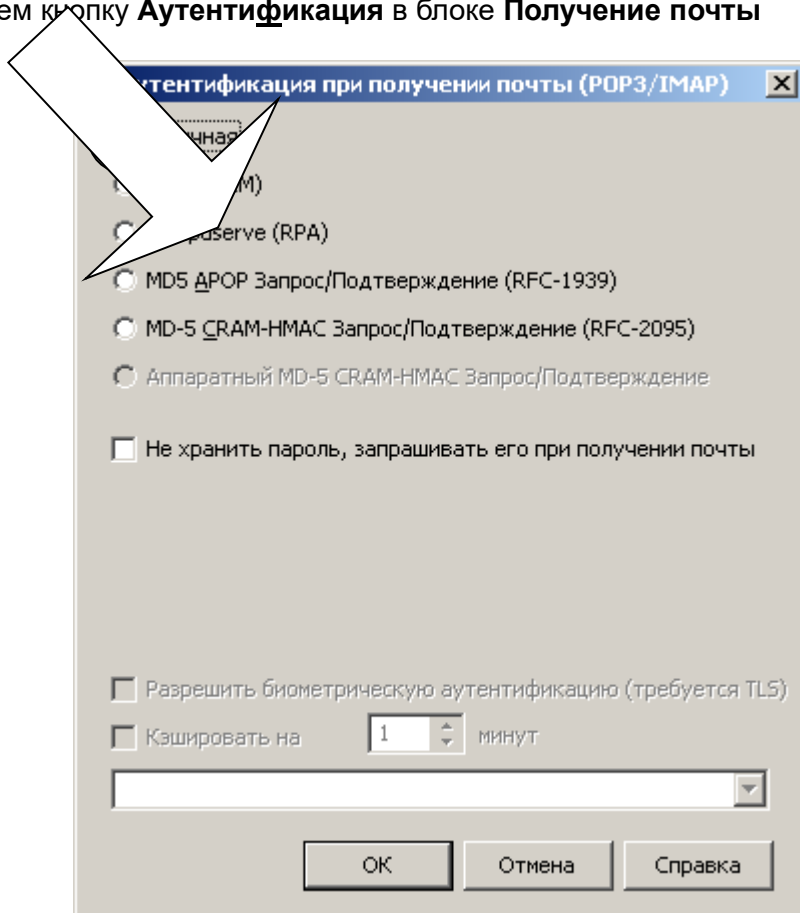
ем кнопку **Аутентификация** в блоке **Получение почты**

утентификация при получении почты (POP3/IMAP)

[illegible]чная

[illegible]M)

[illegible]paserve (RPA)

MD5 APOP Запрос/Подтверждение (RFC-1939)

MD-5 CRAM-HMAC Запрос/Подтверждение (RFC-2095)

Аппаратный MD-5 CRAM-HMAC Запрос/Подтверждение

Не хранить пароль, запрашивать его при получении почты

Разрешить биометрическую аутентификацию (требуется TLS)

Кэшировать на 1 минут

OK Отмена Справка